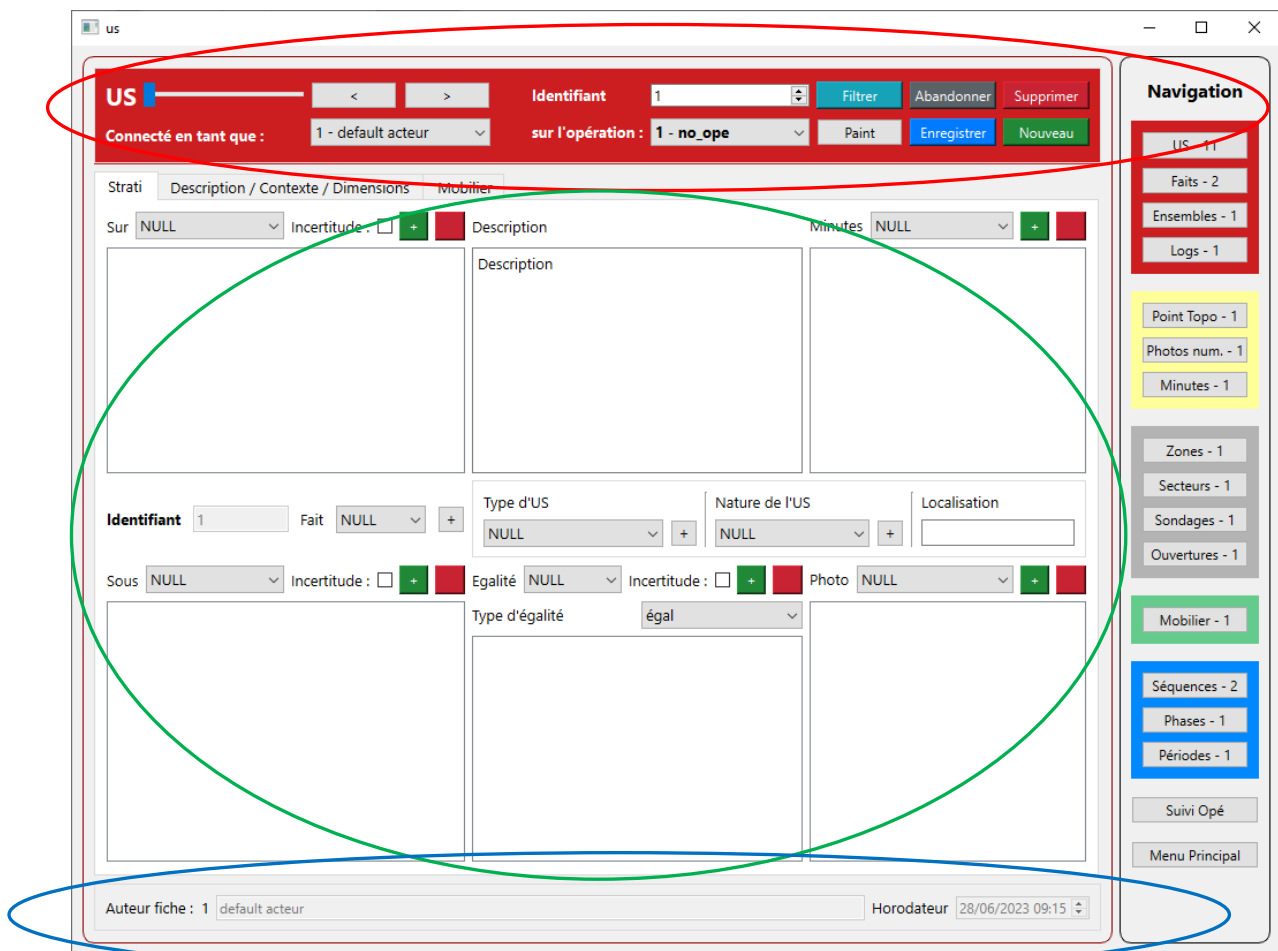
us

US
<
>
Identifiant
1
Filtrer
Abandonner
Supprimer
Connecté en tant que :
1 - default acteur
sur l'opération :
1 - no_ope
Paint
Enregistrer
Nouveau

Navigation
US - 1
Faits - 2
Ensembles - 1
Logs - 1
Point Topo - 1
Photos num. - 1
Minutes - 1
Zones - 1
Secteurs - 1
Sondages - 1
Ouvertures - 1
Mobilier - 1
Séquences - 2
Phases - 1
Périodes - 1
Suivi Opé
Menu Principal

Strati
Description / Contexte / Dimensions
Mobilier

Sur NULL
Incertitude :
+
Description
Minutes NULL
+
Description

Identifiant 1
Fait NULL
+
Type d'US
NULL
+
Nature de l'US
NULL
+
Localisation

Sous NULL
Incertitude :
+
Egalité NULL
Incertitude :
+
Photo NULL
+
Type d'égalité
égal

Auteur fiche : 1 default acteur
Horodateur 28/06/2023 09:15